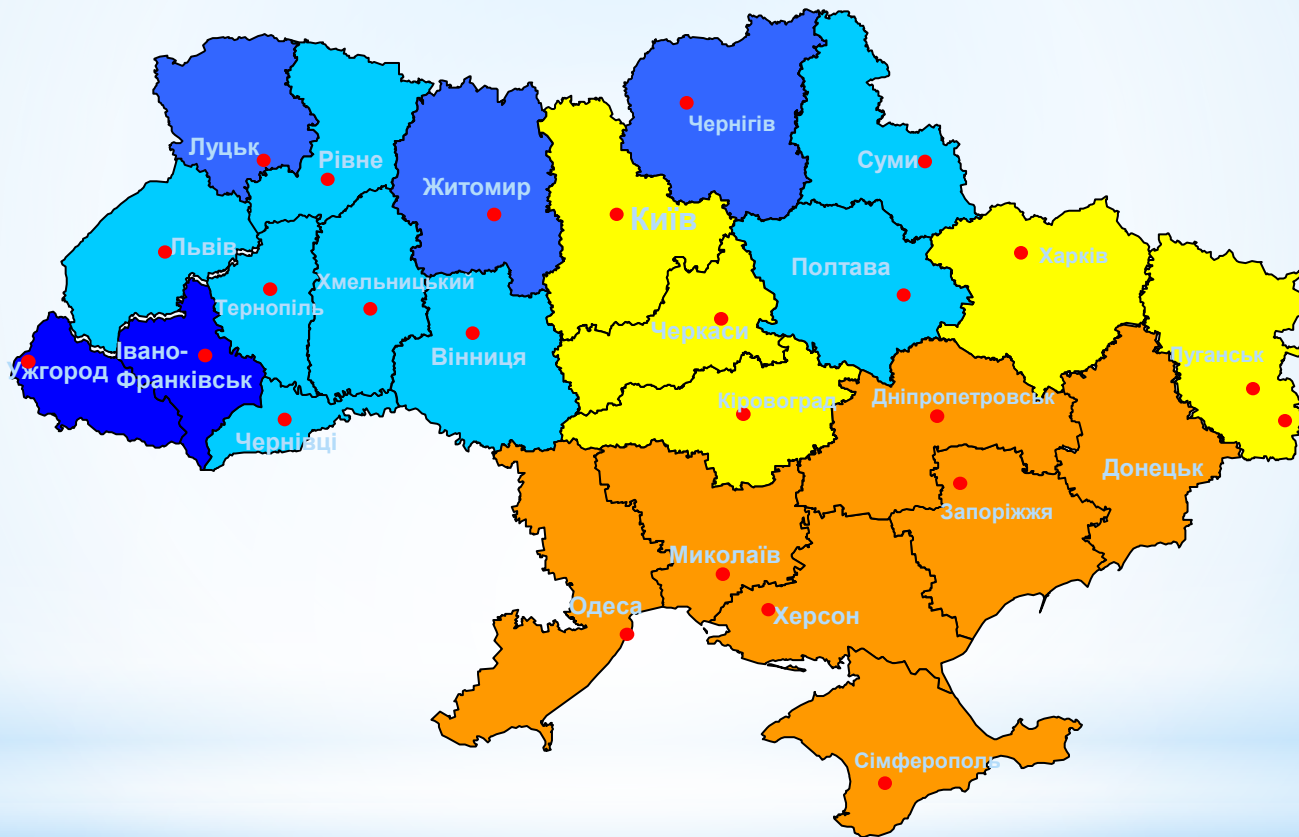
Луцьк
Рівне
Житомир
Чернігів
Суми
Київ
Львів
Тернопіль
Хмельницький
Вінниця
Полтава
Харків
Черкаси
Ужгород
Івано-Франківськ
Чернівці
Кіровоград
Дніпропетровськ
Луганськ
Донецьк
Запоріжжя
Миколаїв
Одеса
Херсон
Сімферополь